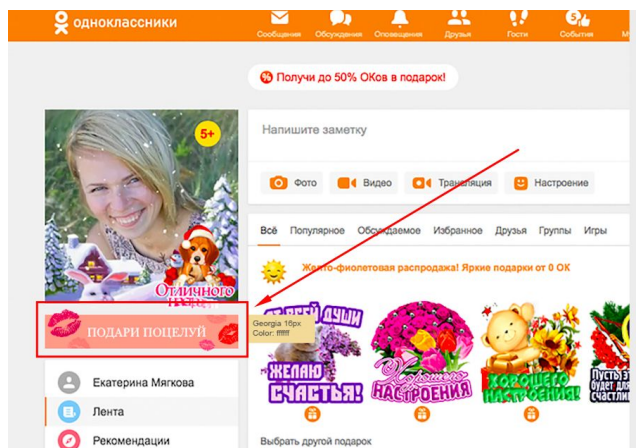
одноклассники

Сообщения Обсуждения Оповещения Друзья Гости 5 События

% Получи до 50% ОКов в подарок!

5+

Отличного

Напишите заметку

Фото Видео Трансляция Настроение

Всё Популярное Обсуждаемое Избранное Друзья Группы Игры

Желто-фиолетовая распродажа! Яркие подарки от 0 ОК

ПОДАРИ ПОЦЕЛУЙ

Georgia 16px
Color: ffffff

От всей души желаю счастья!

Хорошего настроения

Хорошего настроения

Пусть в жизни

Екатерина Мягкова

Лента

Рекомендации

Выбрать другой подарок